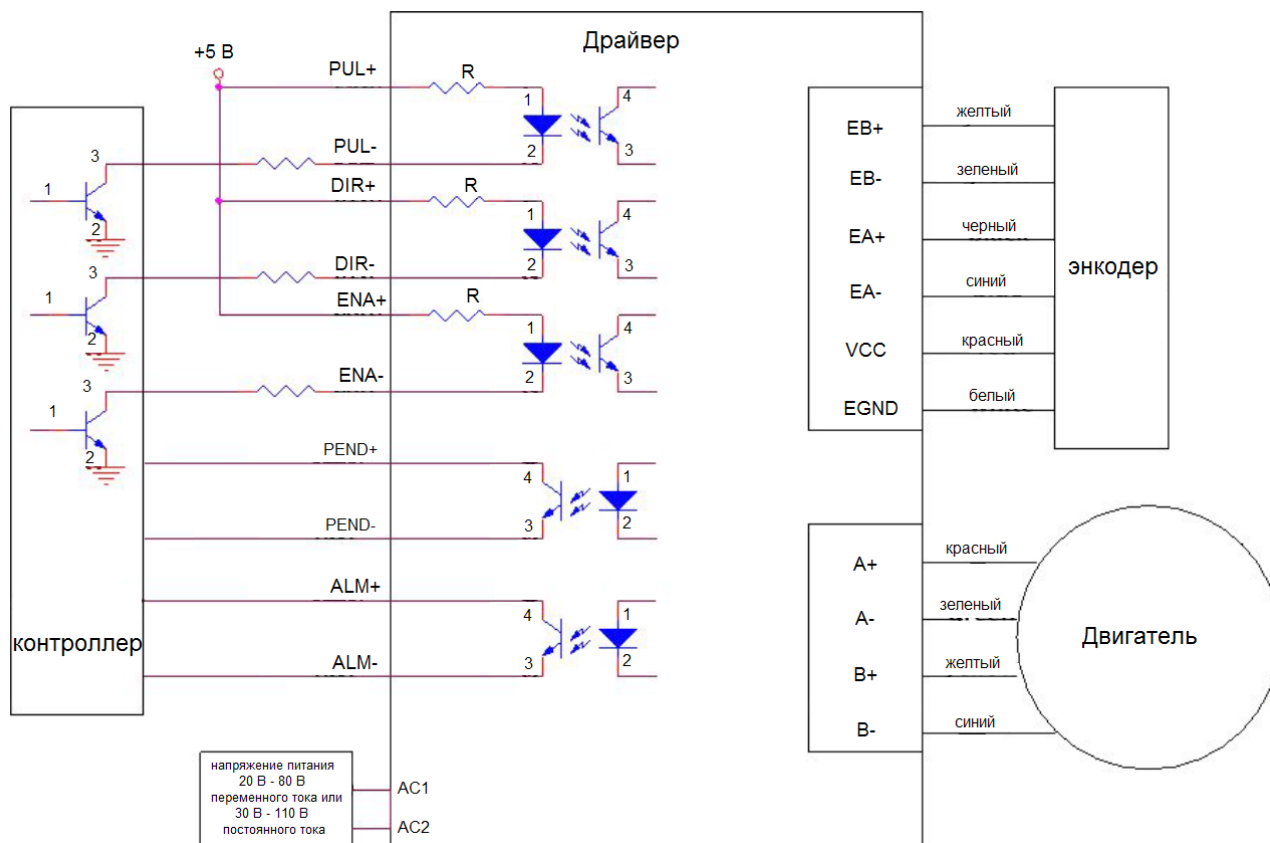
Драйвер

+5 В

PUL+
R
1
4
PUL-
2
3
DIR+
R
1
4
DIR-
2
3
ENA+
R
1
4
ENA-
2
3

3
1
2
3
1
2
3
1
2

PEND+
4
1
PEND-
3
2
ALM+
4
1
ALM-
3
2

контроллер

EB+
желтый
EB-
зеленый
EA+
черный
EA-
синий
VCC
красный
EGND
белый

энкодер

A+
красный
A-
зеленый
B+
желтый
B-
синий

Двигатель

напряжение питания 20 В - 80 В переменного тока или 30 В - 110 В постоянного тока

AC1
AC2